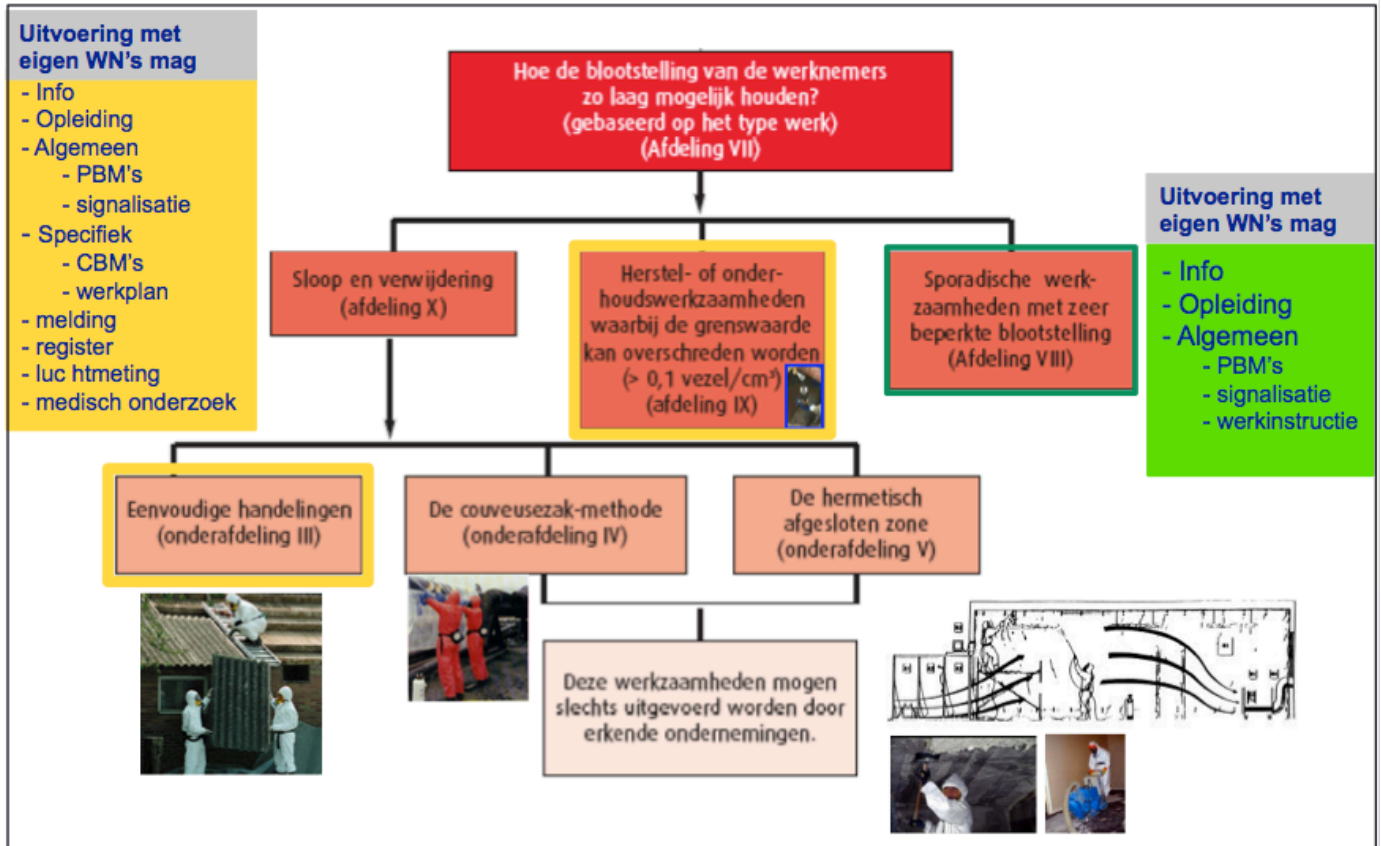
Uitvoering met eigen WN's mag

- Info
- Opleiding
- Algemeen
 - PBM's
 - signalisatie
- Specifiek
 - CBM's
 - werkplan
- melding
- register
- luc htmeting
- medisch onderzoek

Hoe de blootstelling van de werknemers zo laag mogelijk houden? (gebaseerd op het type werk) (Afdeling VII)

Sloop en verwijdering (afdeling X)

Herstel- of onderhoudswerkzaamheden waarbij de grenswaarde kan overschreden worden (> 0,1 vezel/cm³) (afdeling IX)

Sporadische werkzaamheden met zeer beperkte blootstelling (Afdeling VIII)

Uitvoering met eigen WN's mag

- Info
- Opleiding
- Algemeen
 - PBM's
 - signalisatie
 - werkinstructie

Eenvoudige handelingen (onderafdeling III)

De couveusezak-methode (onderafdeling IV)

De hermetisch afgesloten zone (onderafdeling V)

Deze werkzaamheden mogen slechts uitgevoerd worden door erkende ondernemingen.